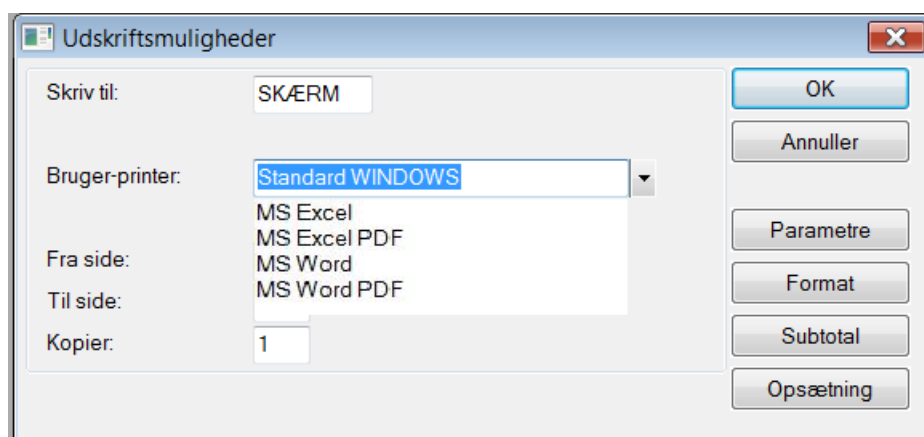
Udskriftsmuligheder

Skriv til: SKÆRM

Bruger-printer: Standard WINDOWS

MS Excel
MS Excel PDF
MS Word
MS Word PDF

Fra side:

Til side:

Kopier: 1

OK

Annuller

Parametre

Format

Subtotal

Opsætning